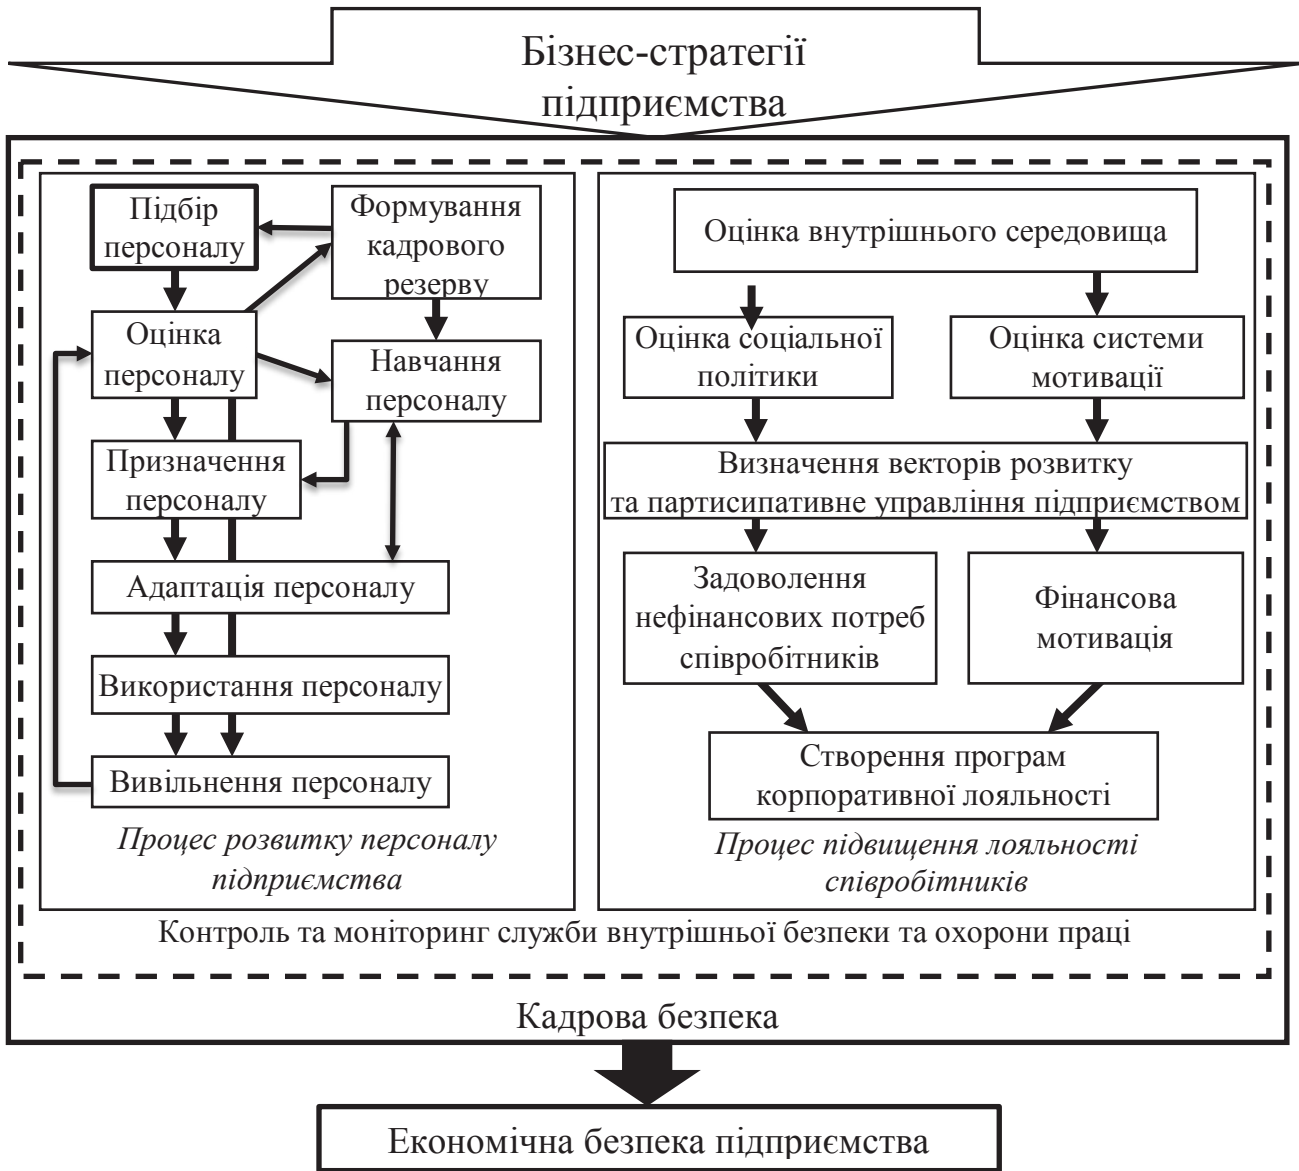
Бізнес-стратегії підприємства

Підбір персоналу

Формування кадрового резерву

Оцінка персоналу

Навчання персоналу

Призначення персоналу

Адаптація персоналу

Використання персоналу

Вивільнення персоналу

*Процес розвитку персоналу підприємства*

Оцінка внутрішнього середовища

Оцінка соціальної політики

Оцінка системи мотивації

Визначення векторів розвитку та партисипативне управління підприємством

Задоволення нефінансових потреб співробітників

Фінансова мотивація

Створення програм корпоративної лояльності

*Процес підвищення лояльності співробітників*

Контроль та моніторинг служби внутрішньої безпеки та охорони праці

Кадрова безпека

Економічна безпека підприємства